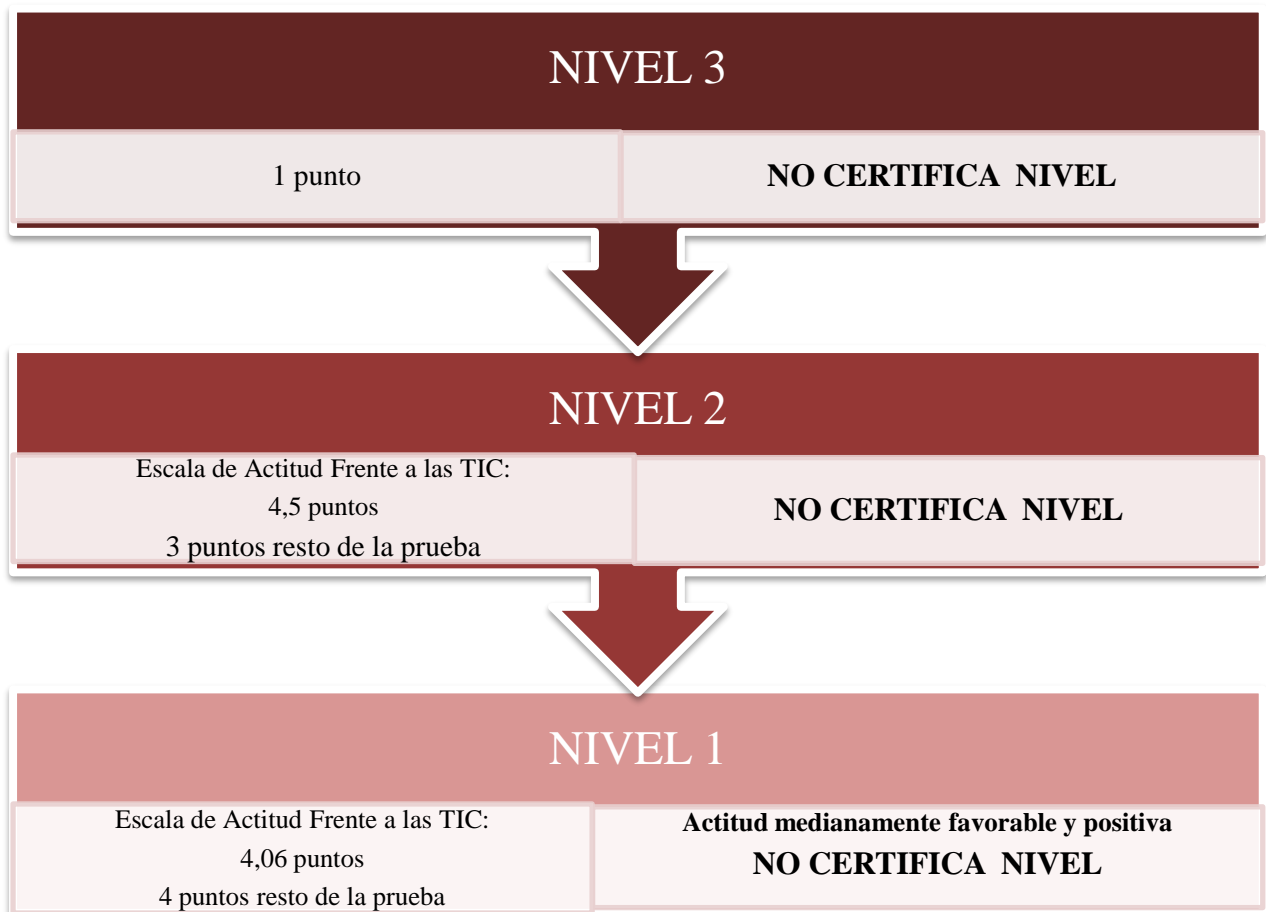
NIVEL 3

1 punto

NO CERTIFICA NIVEL

NIVEL 2

Escala de Actitud Frente a las TIC:
4,5 puntos
3 puntos resto de la prueba

NO CERTIFICA NIVEL

NIVEL 1

Escala de Actitud Frente a las TIC:
4,06 puntos
4 puntos resto de la prueba

Actitud medianamente favorable y positiva
NO CERTIFICA NIVEL